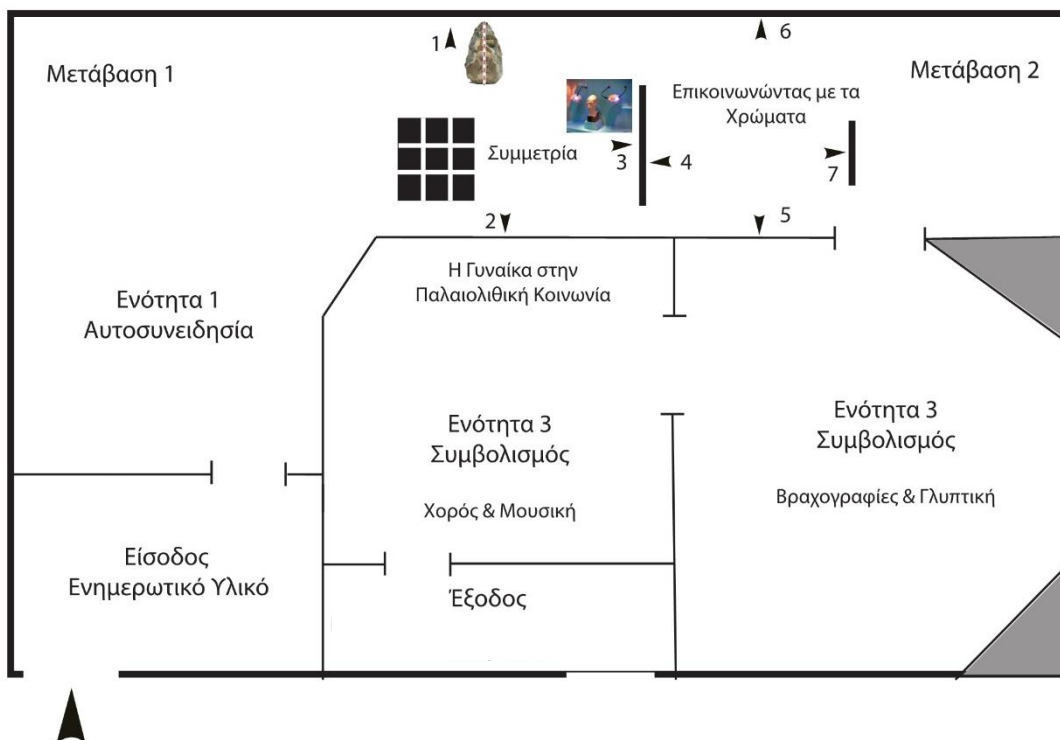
Μετάβαση 1

1

6

Μετάβαση 2

Επικοινωνώντας με τα Χρώματα

Συμμετρία

3

4

7

2

5

Η Γυναίκα στην Παλαιολιθική Κοινωνία

Ενότητα 1
Αυτοσυνειδησία

Ενότητα 3
Συμβολισμός

Χορός & Μουσική

Ενότητα 3
Συμβολισμός

Βραχογραφίες & Γλυπτική

Είσοδος
Ενημερωτικό Υλικό

Έξοδος